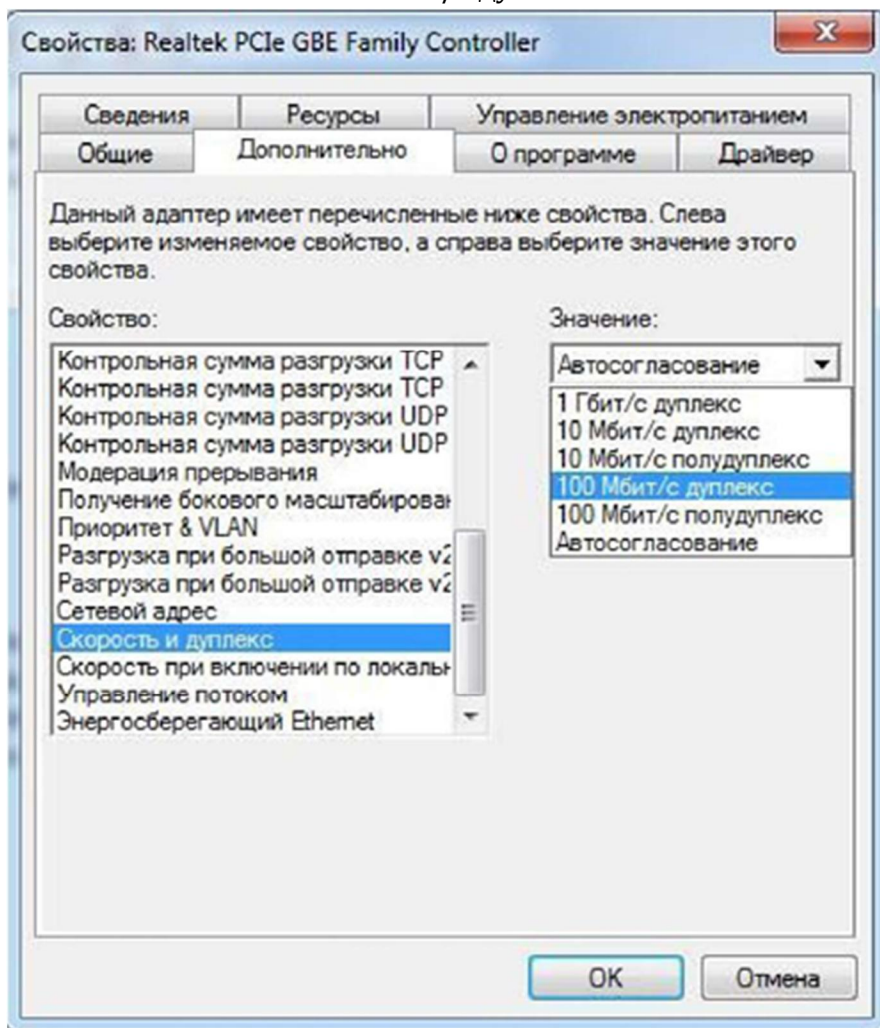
Свойства: Realtek PCIe GBE Family Controller

Сведения
Ресурсы
Управление электропитанием
Общие
Дополнительно
О программе
Драйвер

Данный адаптер имеет перечисленные ниже свойства. Слева выберите изменяемое свойство, а справа выберите значение этого свойства.

Свойство:

Контрольная сумма разгрузки TCP
Контрольная сумма разгрузки TCP
Контрольная сумма разгрузки UDP
Контрольная сумма разгрузки UDP
Модерация прерывания
Получение бокового масштабирован
Приоритет & VLAN
Разгрузка при большой отправке v2
Разгрузка при большой отправке v2
Сетевой адрес
Скорость и дуплекс
Скорость при включении по локальн
Управление потоком
Энергосберегающий Ethernet

Значение:

Автосогласование
1 Гбит/с дуплекс
10 Мбит/с дуплекс
10 Мбит/с полудуплекс
100 Мбит/с дуплекс
100 Мбит/с полудуплекс
Автосогласование

OK
Отмена